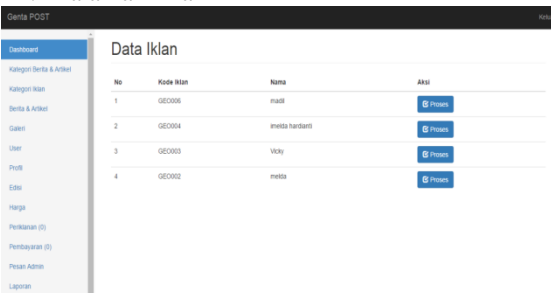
Genta POST

Kelu

Dashboard
Kategori Berita & Artikel
Kategori Iklan
Berita & Artikel
Galeri
User
Profil
Edisi
Harga
Periklanan (0)
Pembayaran (0)
Pesan Admin
Laporan

Data Iklan

| No | Kode Iklan | Nama | Aksi |
|---|---|---|---|
| 1 | GEO006 | madil | Proses |
| 2 | GEO004 | imelda hardianti | Proses |
| 3 | GEO003 | Vicky | Proses |
| 4 | GEO002 | melda | Proses |